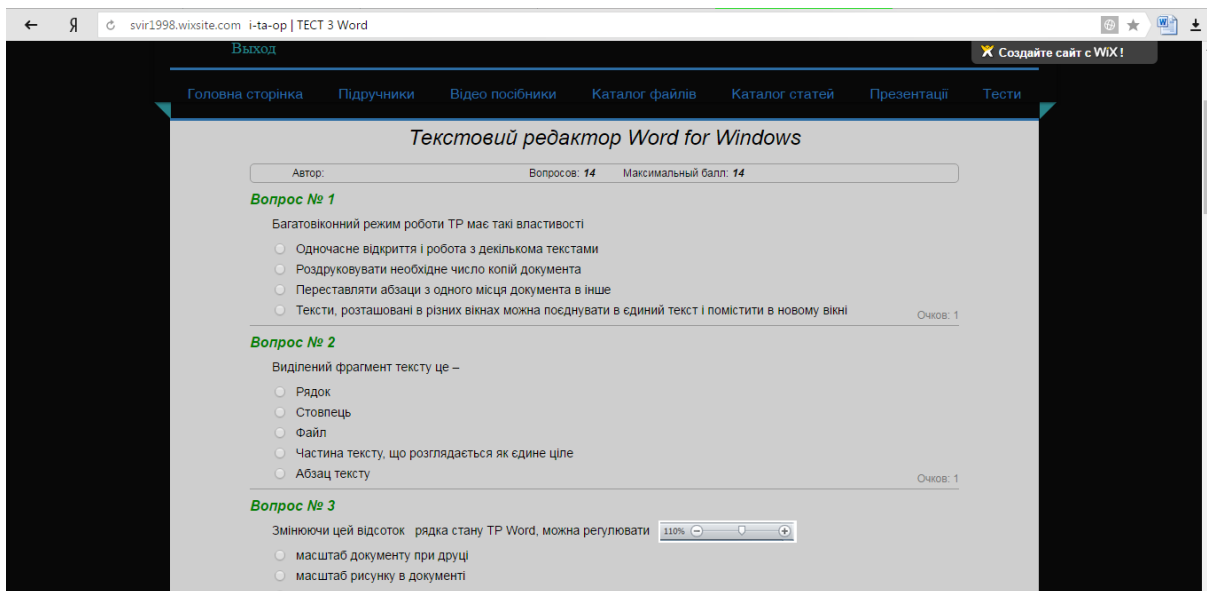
Я svir1998.wixsite.com i-ta-op | ТЕСТ 3 Word

Выход

Создайте сайт с WiX !

Головна сторінка Підручники Відео посібники Каталог файлів Каталог статей Презентації Тести

Текстовий редактор Word for Windows

Автор: Вопросов: 14 Максимальный балл: 14

Вопрос № 1

Багатовіконний режим роботи ТР має такі властивості

Одночасне відкриття і робота з декількома текстами
Роздруковувати необхідне число копій документа
Переставляти абзаци з одного місця документа в інше
Тексти, розташовані в різних вікнах можна поєднувати в єдиний текст і помістити в новому вікні

Очков: 1

Вопрос № 2

Виділений фрагмент тексту це –

Рядок
Стовпець
Файл
Частина тексту, що розглядається як єдине ціле
Абзац тексту

Очков: 1

Вопрос № 3

Змінюючи цей відсоток рядка стану ТР Word, можна регулювати 110%

масштаб документу при друці
масштаб рисунку в документі